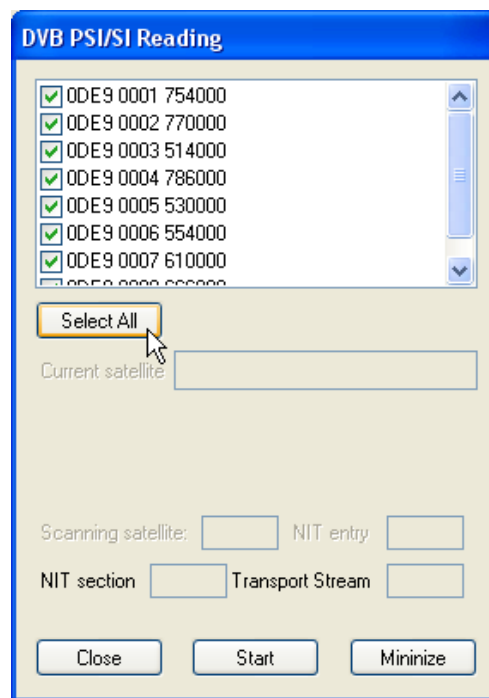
DVB PSI/SI Reading

0DE9 0001 754000
0DE9 0002 770000
0DE9 0003 514000
0DE9 0004 786000
0DE9 0005 530000
0DE9 0006 554000
0DE9 0007 610000
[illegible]

Select All

Current satellite

Scanning satellite:
NIT entry
NIT section
Transport Stream

Close
Start
Mininize